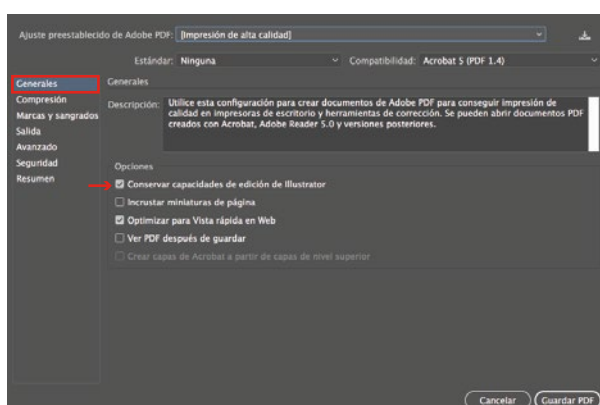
Ajuste preestablecido de Adobe PDF: [Impresión de alta calidad]

Estándar: Ninguna

Compatibilidad: Acrobat 5 (PDF 1.4)

Generales
Compresión
Marcas y sangrados
Salida
Avanzado
Seguridad
Resumen

Generales

Descripción: Utilice esta configuración para crear documentos de Adobe PDF para conseguir impresión de calidad en impresoras de escritorio y herramientas de corrección. Se pueden abrir documentos PDF creados con Acrobat, Adobe Reader 5.0 y versiones posteriores.

Opciones

Conservar capacidades de edición de Illustrator

Incrustar miniaturas de página

Optimizar para Vista rápida en Web

Ver PDF después de guardar

Crear capas de Acrobat a partir de capas de nivel superior

Cancelar

Guardar PDF